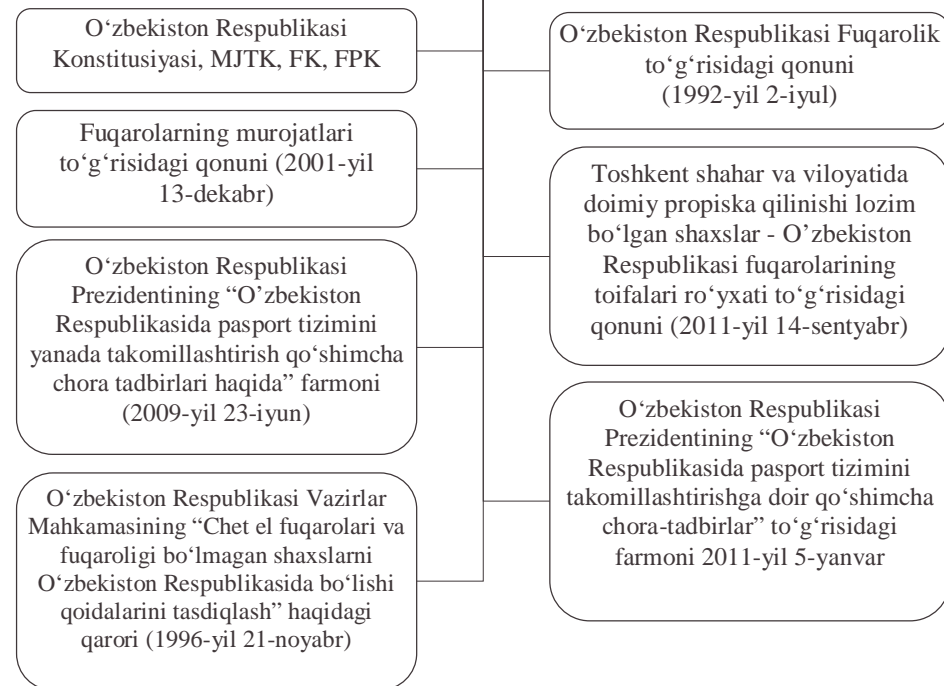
O‘zbekiston Respublikasi Konstitusiyasi, MJTK, FK, FPK

Fuqarolarning murojatlari to‘g‘risidagi qonuni (2001-yil 13-dekabr)

O‘zbekiston Respublikasi Prezidentining “O’zbekiston Respublikasida pasport tizimini yanada takomillashtirish qo‘shimcha chora tadbirlari haqida” farmoni (2009-yil 23-iyun)

O‘zbekiston Respublikasi Vazirlar Mahkamasining “Chet el fuqarolari va fuqaroligi bo‘lmagan shaxslarni O‘zbekiston Respublikasida bo‘lishi qoidalarini tasdiqlash” haqidagi qarori (1996-yil 21-noyabr)

O‘zbekiston Respublikasi Fuqarolik to‘g‘risidagi qonuni (1992-yil 2-iyul)

Toshkent shahar va viloyatida doimiy propiska qilinishi lozim bo‘lgan shaxslar - O’zbekiston Respublikasi fuqarolarining toifalari ro‘yxati to‘g‘risidagi qonuni (2011-yil 14-sentyabr)

O‘zbekiston Respublikasi Prezidentining “O‘zbekiston Respublikasida pasport tizimini takomillashtirishga doir qo‘shimcha chora-tadbirlar” to‘g‘risidagi farmoni 2011-yil 5-yanvar